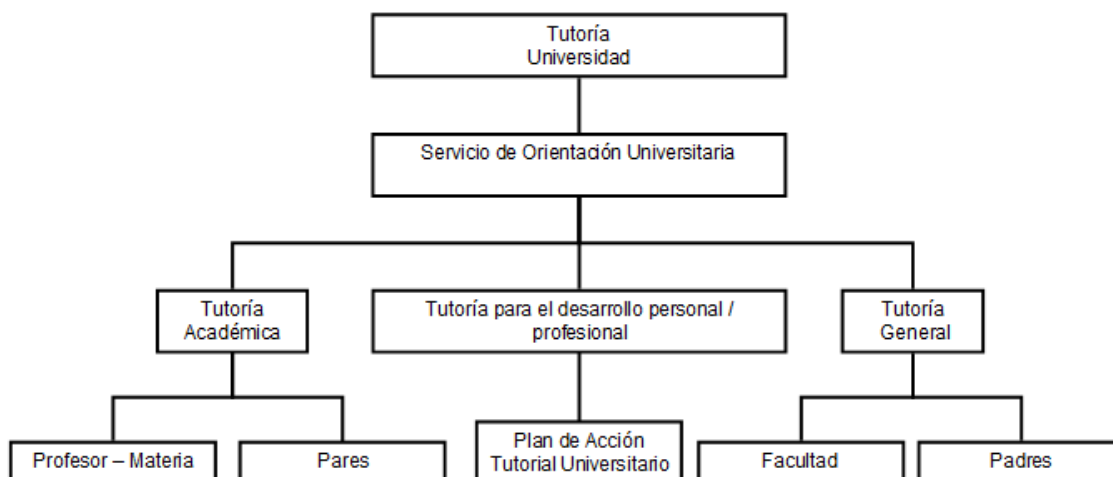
Tutoría
Universidad

Servicio de Orientación Universitaria

Tutoría
Académica

Tutoría para el desarrollo personal /
profesional

Tutoría
General

Profesor – Materia

Pares

Plan de Acción
Tutorial Universitario

Facultad

Padres